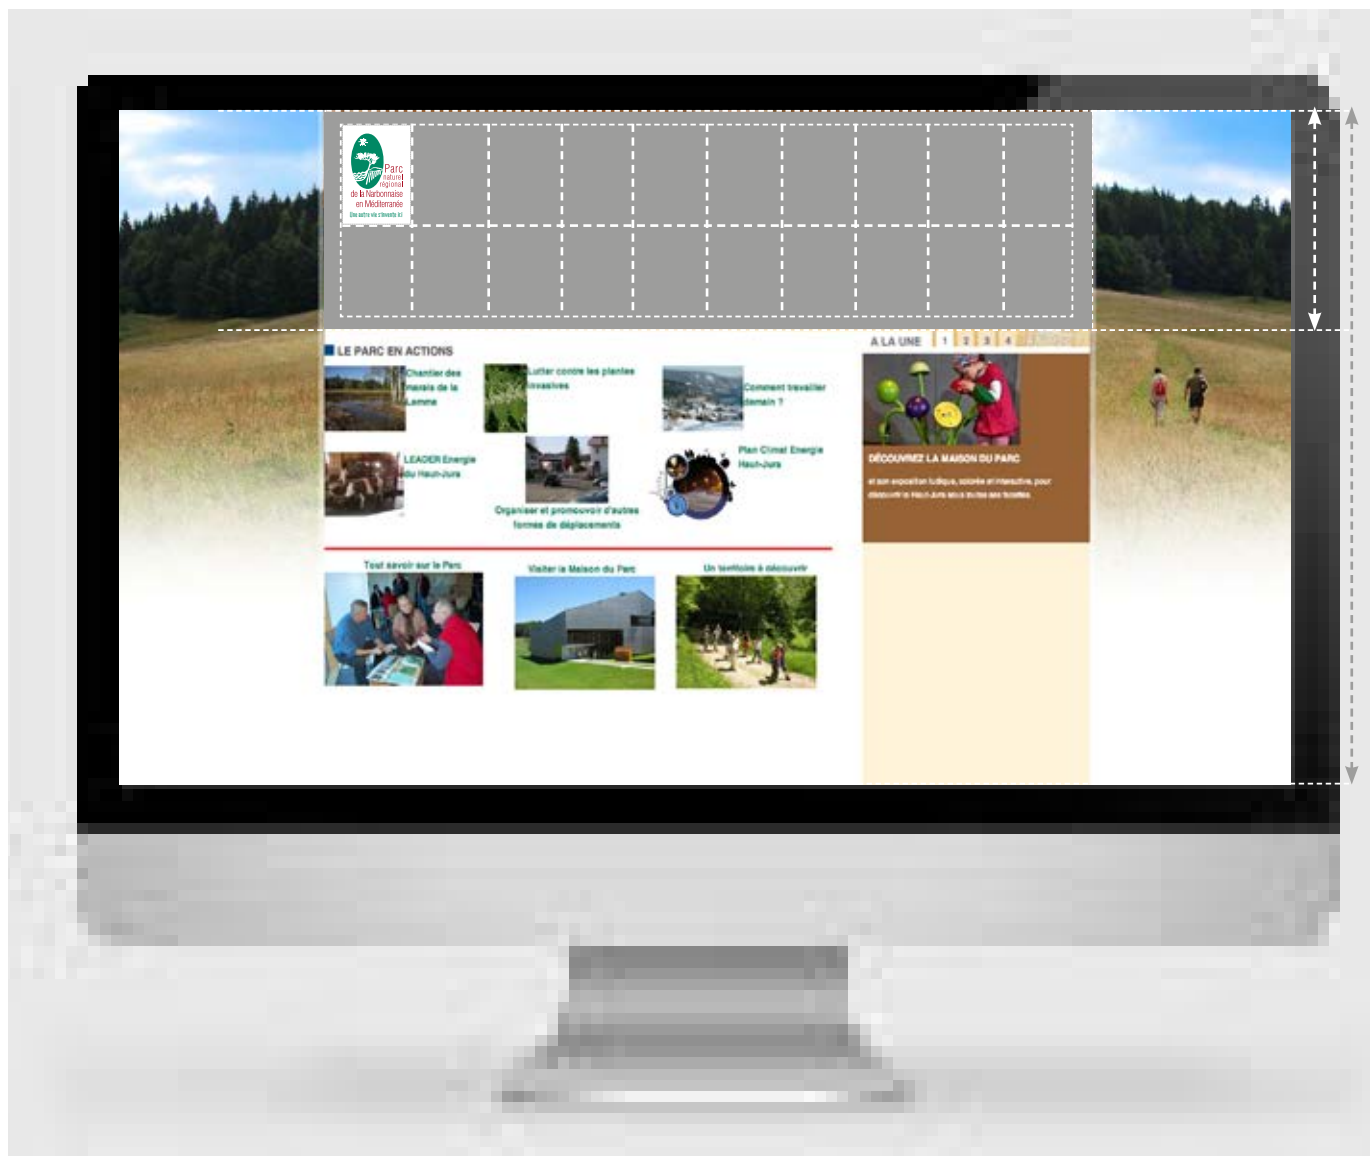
Parc naturel régional de la Narbonnaise en Méditerranée
Une autre vie s'invente ici

LE PARC EN ACTIONS

Chantier des marais de la Lemme

Lutter contre les plantes invasives

Comment travailler demain ?

LEADER Energie du Haut-Jura

Organiser et promouvoir d'autres formes de déplacements

Plan Climat Energie Haut-Jura

A LA UNE 1 2 3 4

DÉCOUVREZ LA MAISON DU PARC

et son exposition ludique, colorée et interactive, pour découvrir le Haut-Jura sous toutes ses facettes

Tout savoir sur le Parc

Visiter la Maison du Parc

Un territoire à découvrir